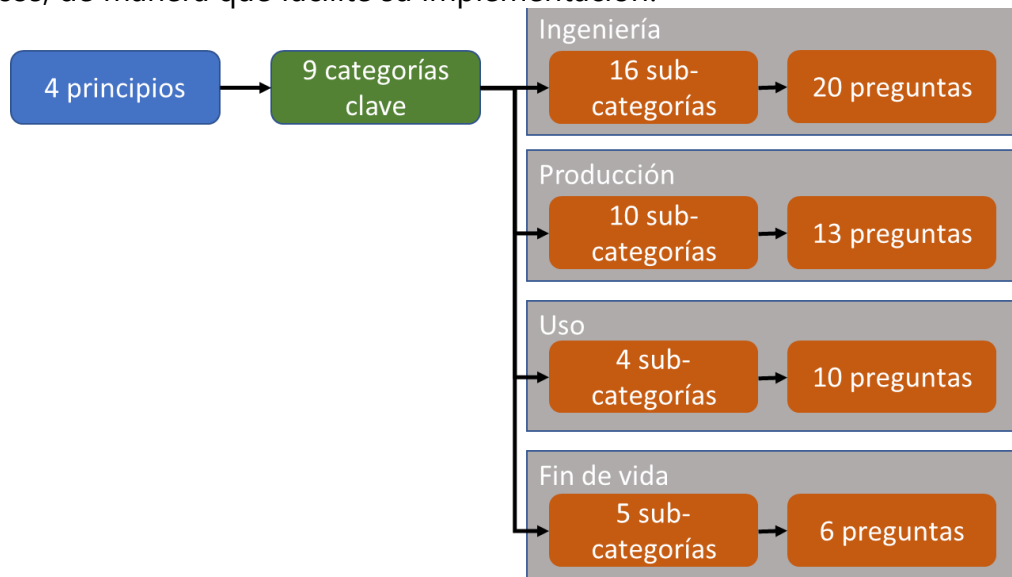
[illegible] de manera que facilite su implementación.

4 principios

9 categorías clave

Ingeniería

16 subcategorías

20 preguntas

Producción

10 subcategorías

13 preguntas

Uso

4 subcategorías

10 preguntas

Fin de vida

5 subcategorías

6 preguntas